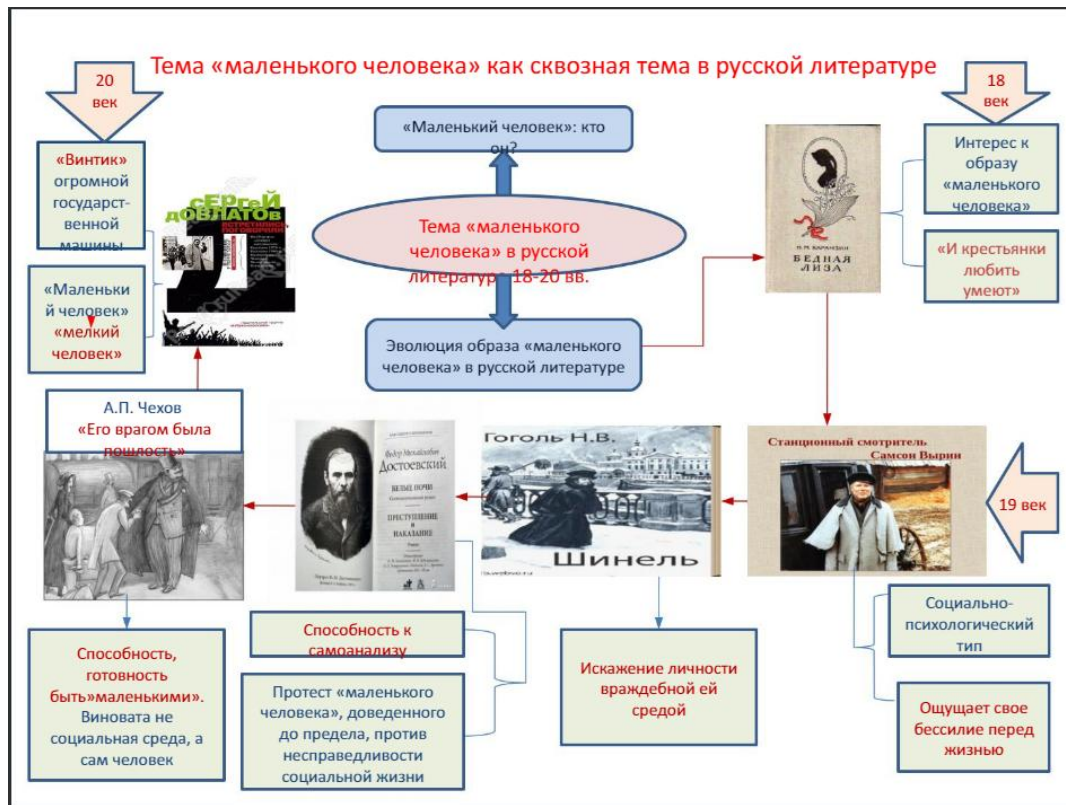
Тема «маленького человека» как сквозная тема в русской литературе

20 век

18 век

«Маленький человек»: кто он?

Тема «маленького человека» в русской литературе 18-20 вв.

Эволюция образа «маленького человека» в русской литературе

«Винтик» огромной государственной машины

«Маленький человек» «мелкий человек»

Сергей Довлатов

Интерес к образу «маленького человека»

«И крестьянки любить умеют»

Н. М. Карамзин
Бедная Лиза

А.П. Чехов
«Его врагом была пошлость»

Федор Михайлович Достоевский
Белые ночи
Преступление и наказание

Гоголь Н.В.
Шинель

Станционный смотритель
Самсон Вырин

19 век

Способность, готовность быть»маленькими». Виновата не социальная среда, а сам человек

Способность к самоанализу

Протест «маленького человека», доведенного до предела, против несправедливости социальной жизни

Искажение личности враждебной ей средой

Социально-психологический тип

Ощущает свое бессилие перед жизнью